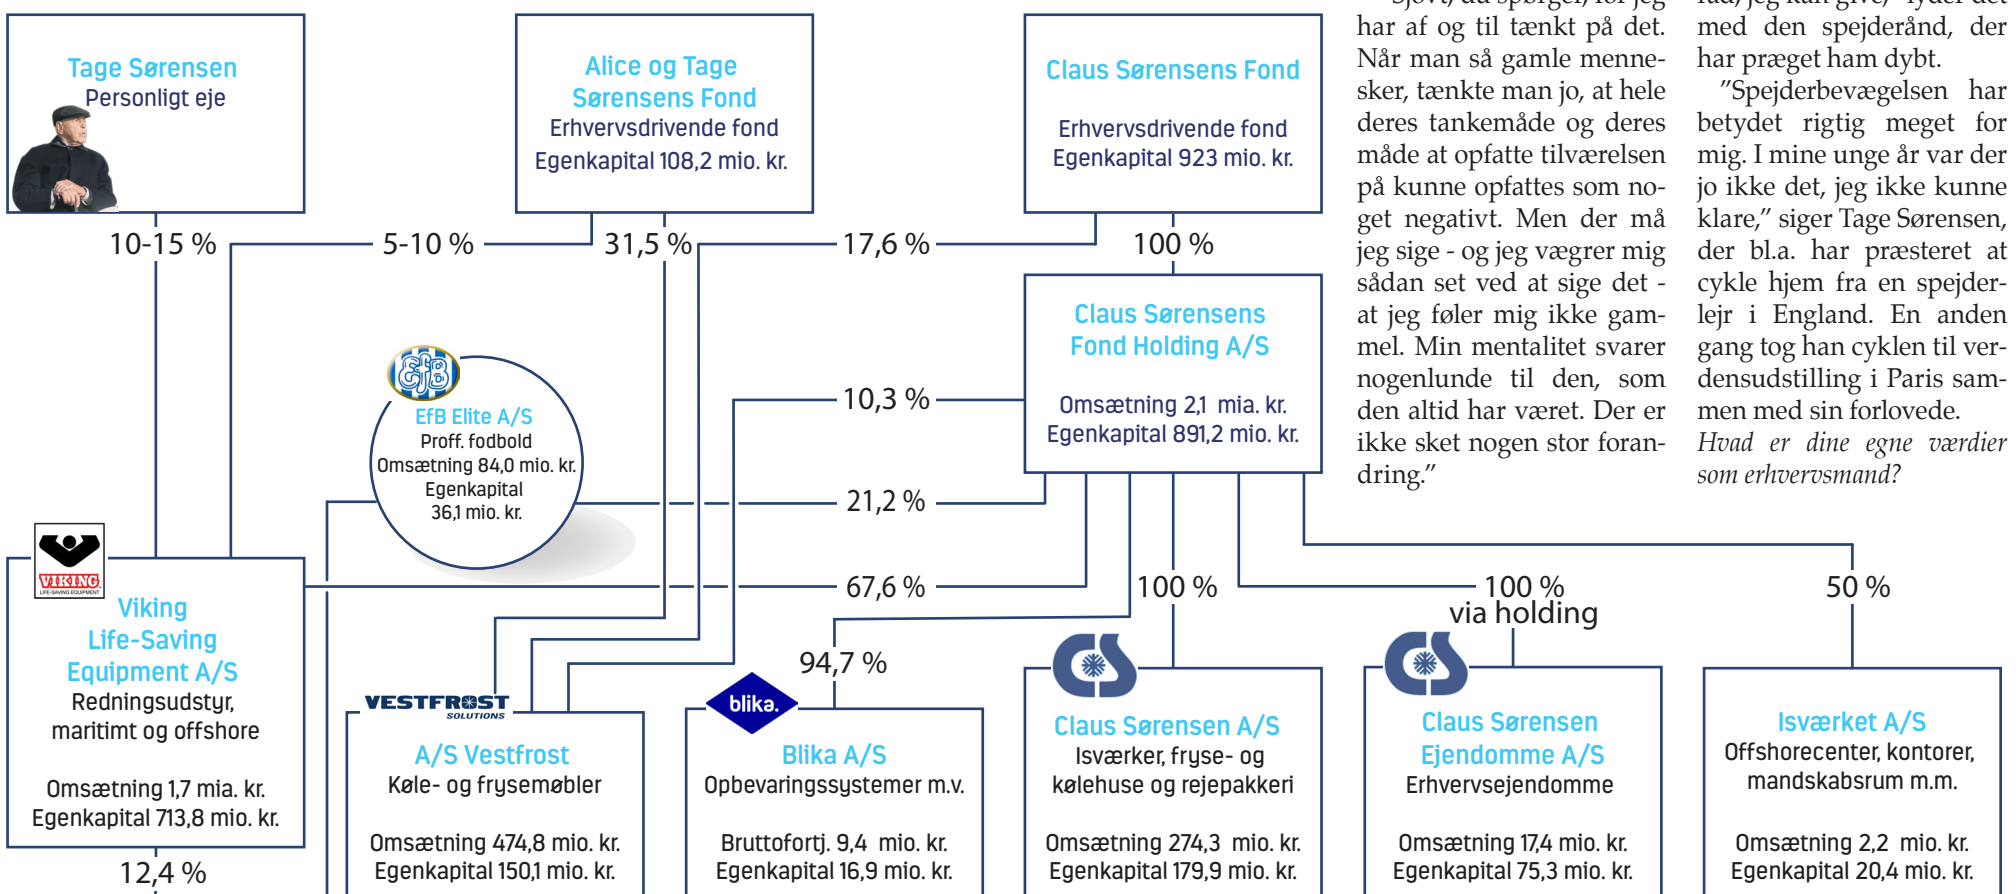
Tage Sørensen
Personligt eje

Alice og Tage Sørensens Fond
Erhvervsdrivende fond
Egenkapital 108,2 mio. kr.

Claus Sørensens Fond
Erhvervsdrivende fond
Egenkapital 923 mio. kr.

10-15 %

5-10 %

31,5 %

17,6 %

100 %

Claus Sørensens Fond Holding A/S
Omsætning 2,1 mia. kr.
Egenkapital 891,2 mio. kr.

EfB

EfB Elite A/S
Proff. fodbold
Omsætning 84,0 mio. kr.
Egenkapital
36,1 mio. kr.

10,3 %

21,2 %

67,6 %

100 %

100 %
via holding

50 %

94,7 %

VIKING
LIFE-SAVING EQUIPMENT

Viking Life-Saving Equipment A/S
Redningsudstyr, maritimt og offshore
Omsætning 1,7 mia. kr.
Egenkapital 713,8 mio. kr.

12,4 %

VESTFROST SOLUTIONS

A/S Vestfrost
Køle- og frysemøbler
Omsætning 474,8 mio. kr.
Egenkapital 150,1 mio. kr.

blika.

Blika A/S
Opbevaringssystemer m.v.
Bruttofortj. 9,4 mio. kr.
Egenkapital 16,9 mio. kr.

CS

Claus Sørensen A/S
Isværker, fryse- og kølehuse og rejepakkeri
Omsætning 274,3 mio. kr.
Egenkapital 179,9 mio. kr.

CS

Claus Sørensen Ejendomme A/S
Erhvervsejendomme
Omsætning 17,4 mio. kr.
Egenkapital 75,3 mio. kr.

Isværket A/S
Offshorecenter, kontorer, mandskabsrum m.m.
Omsætning 2,2 mio. kr.
Egenkapital 20,4 mio. kr.

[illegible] har af og til tænkt på det. Når man så gamle mennesker, tænkte man jo, at hele deres tankemåde og deres måde at opfatte tilværelsen på kunne opfattes som noget negativt. Men der må jeg sige - og jeg vægrer mig sådan set ved at sige det - at jeg føler mig ikke gammel. Min mentalitet svarer nogenlunde til den, som den altid har været. Der er ikke sket nogen stor forandring."

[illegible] med den spejderånd, der har præget ham dybt.

"Spejderbevægelsen har betydet rigtig meget for mig. I mine unge år var der jo ikke det, jeg ikke kunne klare," siger Tage Sørensen, der bl.a. har præsteret at cykle hjem fra en spejderlejr i England. En anden gang tog han cyklen til verdensudstilling i Paris sammen med sin forlovede.

Hvad er dine egne værdier som erhvervsmand?